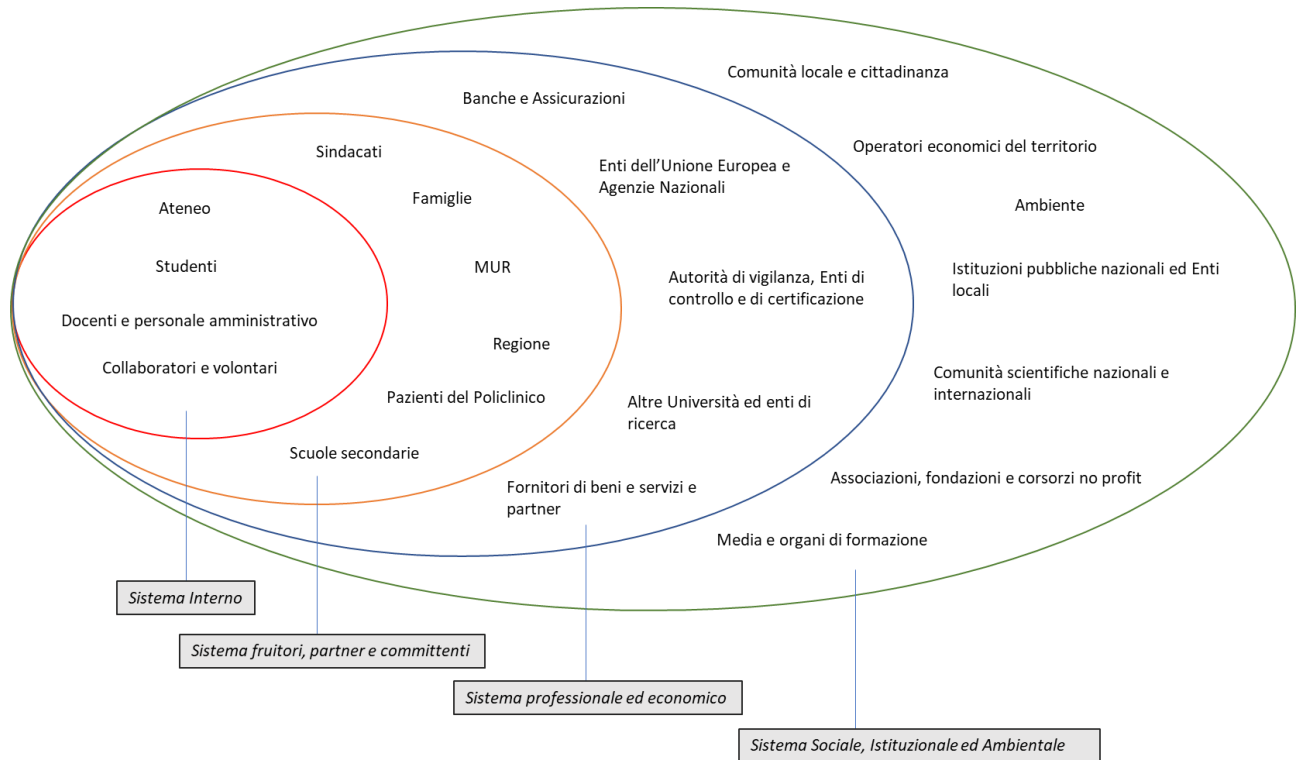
Comunità locale e cittadinanza

Banche e Assicurazioni

Operatori economici del territorio

Sindacati

Enti dell'Unione Europea e Agenzie Nazionali

Famiglie

Ateneo

Ambiente

Studenti

MUR

Autorità di vigilanza, Enti di controllo e di certificazione

Istituzioni pubbliche nazionali ed Enti locali

Docenti e personale amministrativo

Regione

Collaboratori e volontari

Comunità scientifiche nazionali e internazionali

Pazienti del Policlinico

Altre Università ed enti di ricerca

Scuole secondarie

Associazioni, fondazioni e corsorzi no profit

Fornitori di beni e servizi e partner

Media e organi di formazione

Sistema Interno

Sistema fruitori, partner e committenti

Sistema professionale ed economico

Sistema Sociale, Istituzionale ed Ambientale